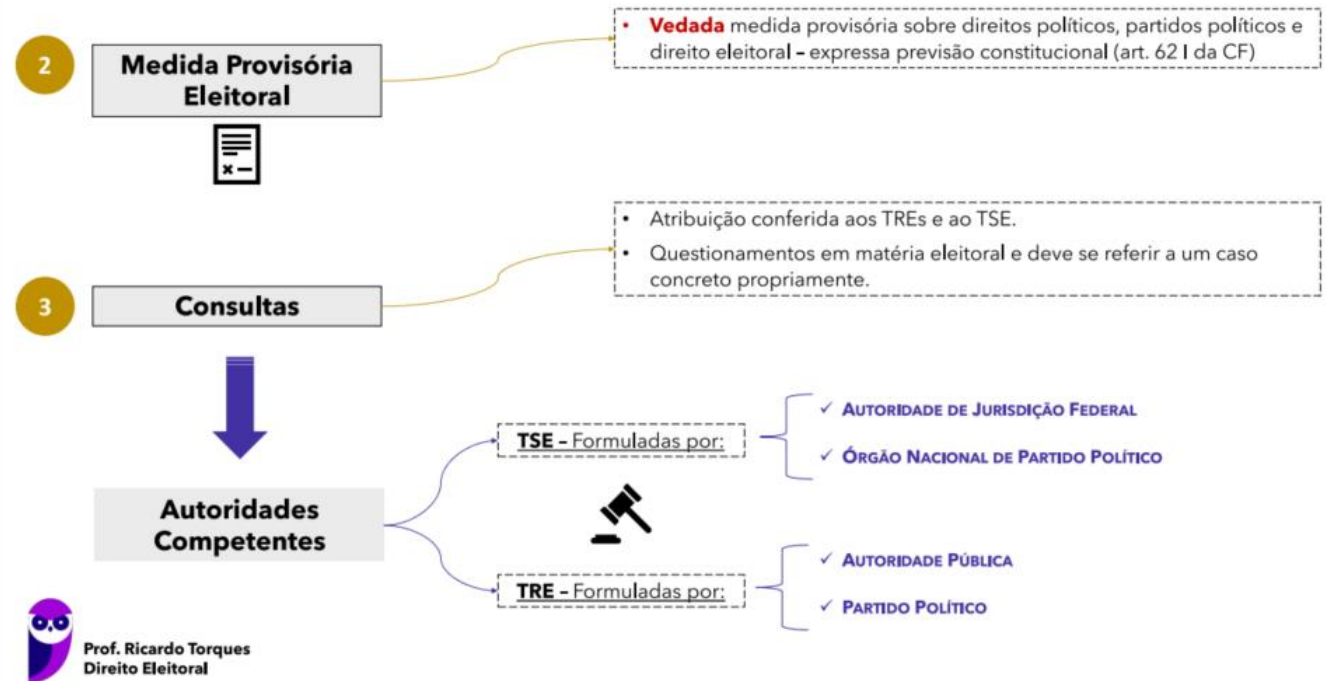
2

Medida Provisória Eleitoral

• Vedada medida provisória sobre direitos políticos, partidos políticos e direito eleitoral – expressa previsão constitucional (art. 62 I da CF)

3

Consultas

• Atribuição conferida aos TREs e ao TSE.
• Questionamentos em matéria eleitoral e deve se referir a um caso concreto propriamente.

Autoridades Competentes

TSE – Formuladas por:

✓ Autoridade de Jurisdição Federal
✓ Órgão Nacional de Partido Político

TRE – Formuladas por:

✓ Autoridade Pública
✓ Partido Político

Prof. Ricardo Torques
Direito Eleitoral